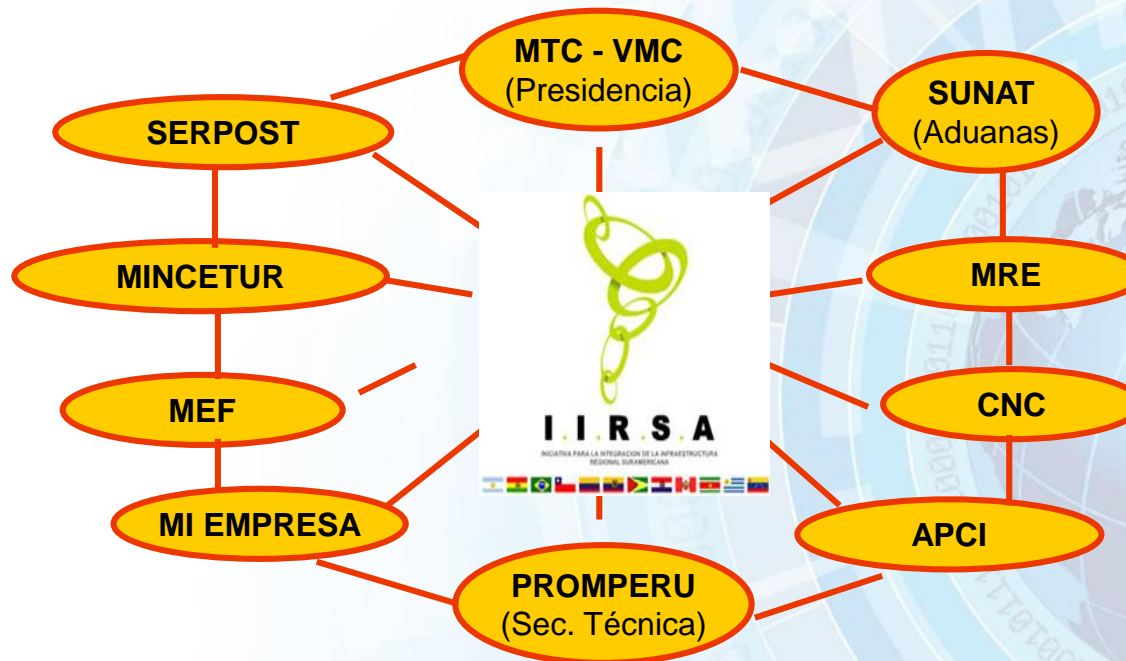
MTC - VMC
(Presidencia)

SERPOST

SUNAT
(Aduanas)

MINCETUR

MRE

MEF

CNC

MI EMPRESA

APCI

PROMPERU
(Sec. Técnica)

I.I.R.S.A

INICIATIVA PARA LA INTEGRACION DE LA INFRAESTRUCTURA REGIONAL SURAMERICANA